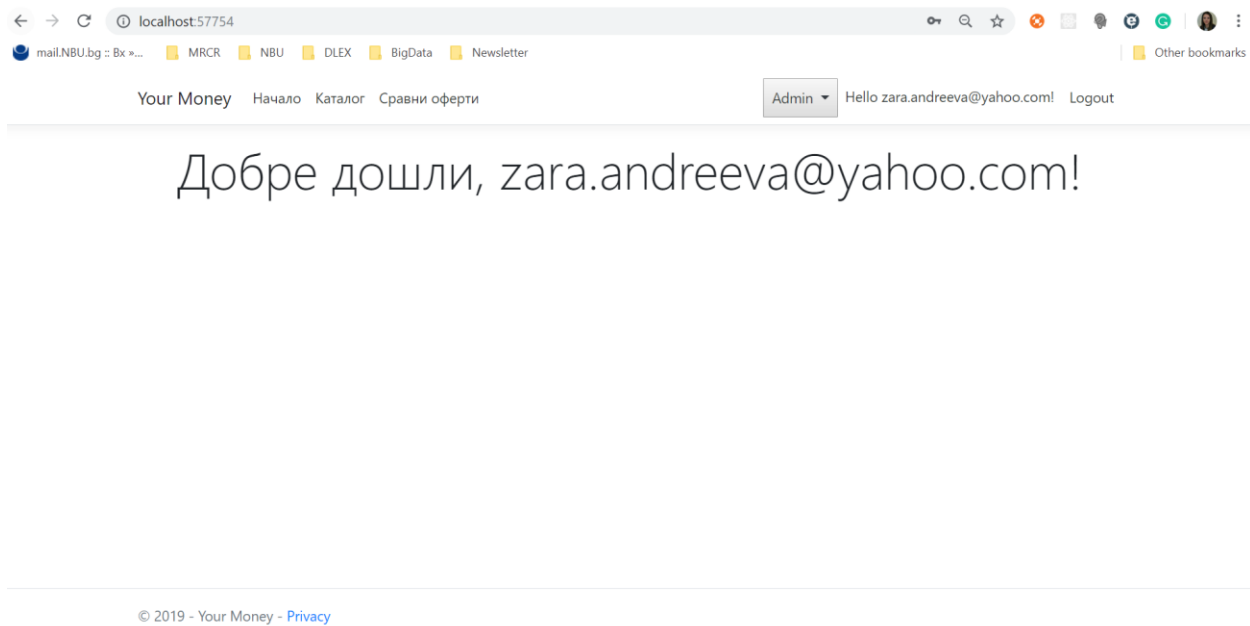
localhost:57754

mail.NBU.bg :: Вх »... MRCR NBU DLEX BigData Newsletter Other bookmarks

Your Money Начало Каталог Сравни оферти Admin Hello zara.andreeva@yahoo.com! Logout

Добре дошли, zara.andreeva@yahoo.com!

© 2019 - Your Money - Privacy